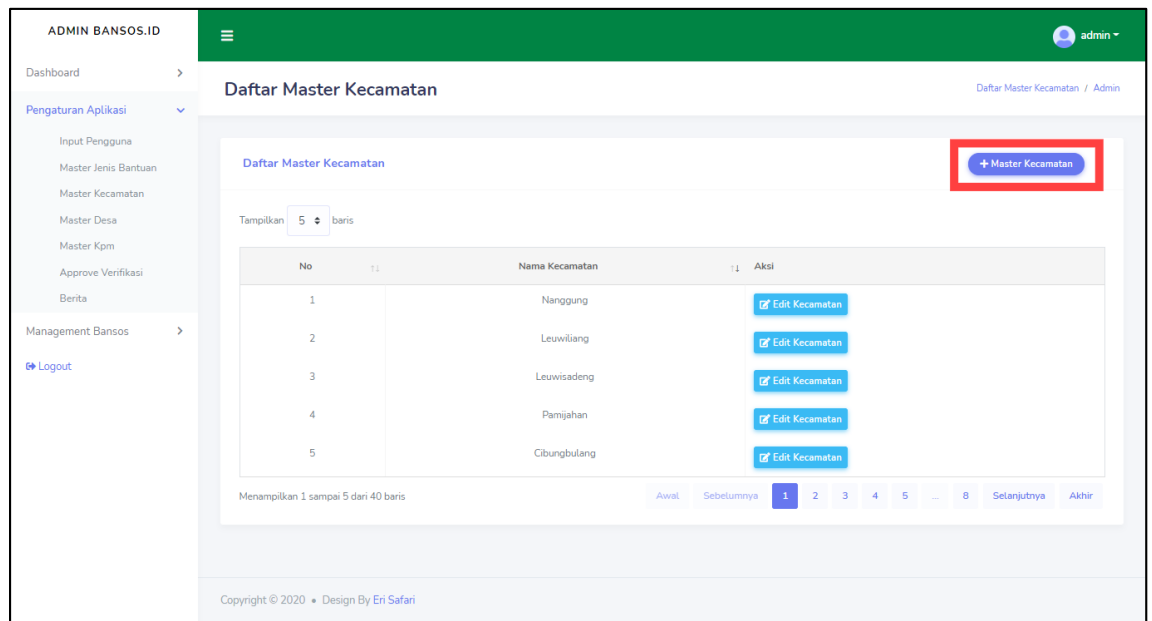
ADMIN BANSOS.ID

Dashboard

Pengaturan Aplikasi

Input Pengguna

Master Jenis Bantuan

Master Kecamatan

Master Desa

Master Kpm

Approve Verifikasi

Berita

Management Bansos

Logout

admin

Daftar Master Kecamatan

Daftar Master Kecamatan / Admin

Daftar Master Kecamatan

+ Master Kecamatan

Tampilkan 5 baris

| No | Nama Kecamatan | Aksi |
|---|---|---|
| 1 | Nanggung | Edit Kecamatan |
| 2 | Leuwiliang | Edit Kecamatan |
| 3 | Leuwisadeng | Edit Kecamatan |
| 4 | Pamijahan | Edit Kecamatan |
| 5 | Cibungbulang | Edit Kecamatan |

Menampilkan 1 sampai 5 dari 40 baris

Awal Sebelumnya 1 2 3 4 5 ... 8 Selanjutnya Akhir

Copyright © 2020 • Design By Eri Safari